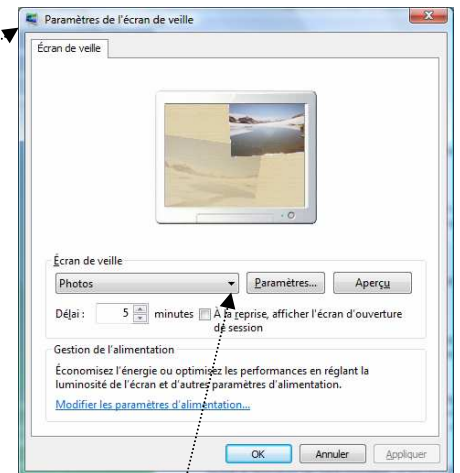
Paramètres de l'écran de veille

Écran de veille

Écran de veille
Photos
Paramètres...
Aperçu
Délai : 5 minutes
À la reprise, afficher l'écran d'ouverture de session

Gestion de l'alimentation
Économisez l'énergie ou optimisez les performances en réglant la luminosité de l'écran et d'autres paramètres d'alimentation.
Modifier les paramètres d'alimentation...

OK
Annuler
Appliquer